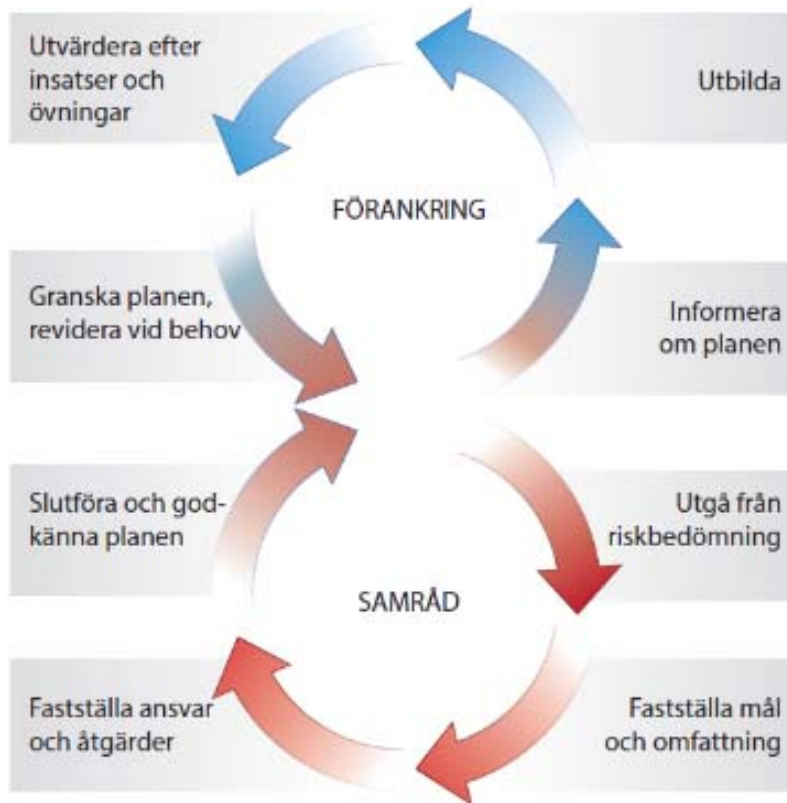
Utvärdera efter insatser och övningar

Utbilda

FÖRANKRING

Granska planen, revidera vid behov

Informera om planen

Slutföra och god-känna planen

Utgå från riskbedömning

SAMRÅD

Fastställa ansvar och åtgärder

Fastställa mål och omfattning